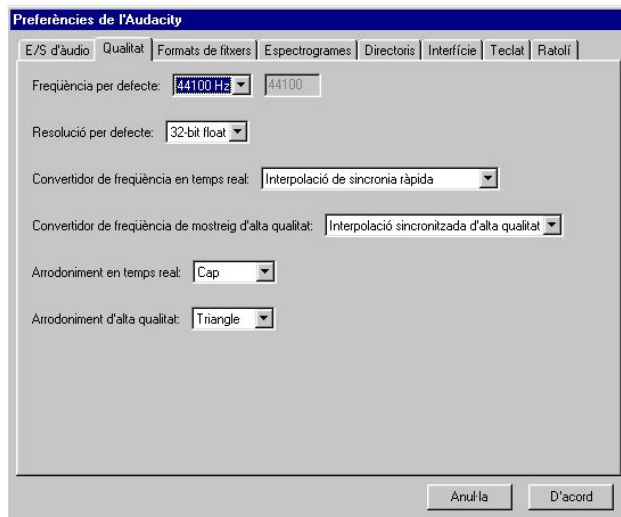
Preferències de l'Audacity

E/S d'àudio | Qualitat | Formats de fitxers | Espectrogrames | Directoris | Interfície | Teclat | Ratolí

Freqüència per defecte: 44100 Hz 44100

Resolució per defecte: 32-bit float

Convertidor de freqüència en temps real: Interpolació de sincronia ràpida

Convertidor de freqüència de mostreig d'alta qualitat: Interpolació sincronitzada d'alta qualitat

Arrodoniment en temps real: Cap

Arrodoniment d'alta qualitat: Triangle

Anul·la D'acord